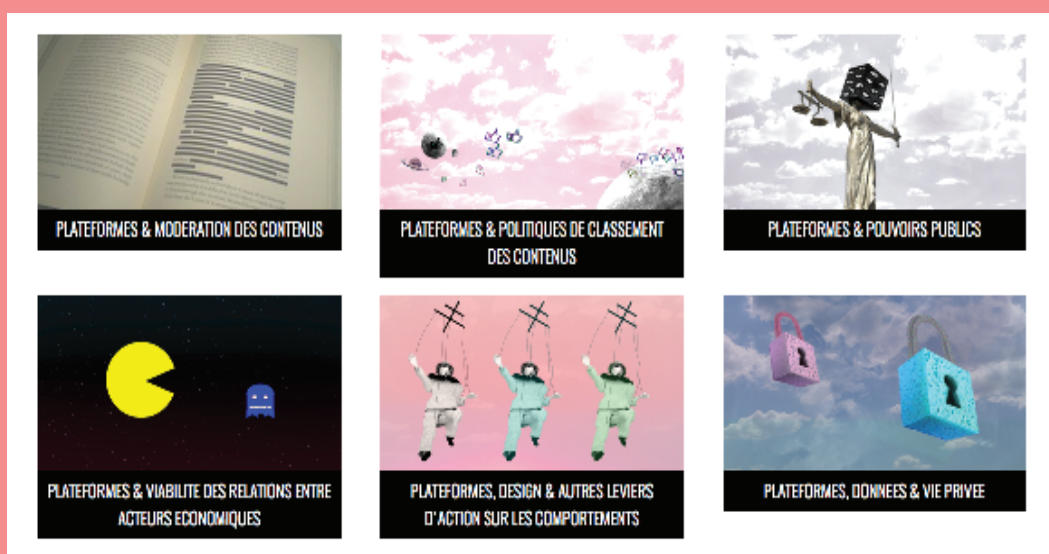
PLATEFORMES & MODERATION DES CONTENUS

PLATEFORMES & POLITIQUES DE CLASSEMENT DES CONTENUS

PLATEFORMES & POUVOIRS PUBLICS

PLATEFORMES & VIABILITE DES RELATIONS ENTRE ACTEURS ECONOMIQUES

PLATEFORMES, DESIGN & AUTRES LEVIERS D'ACTION SUR LES COMPORTEMENTS

PLATEFORMES, DONNEES & VIE PRIVEE